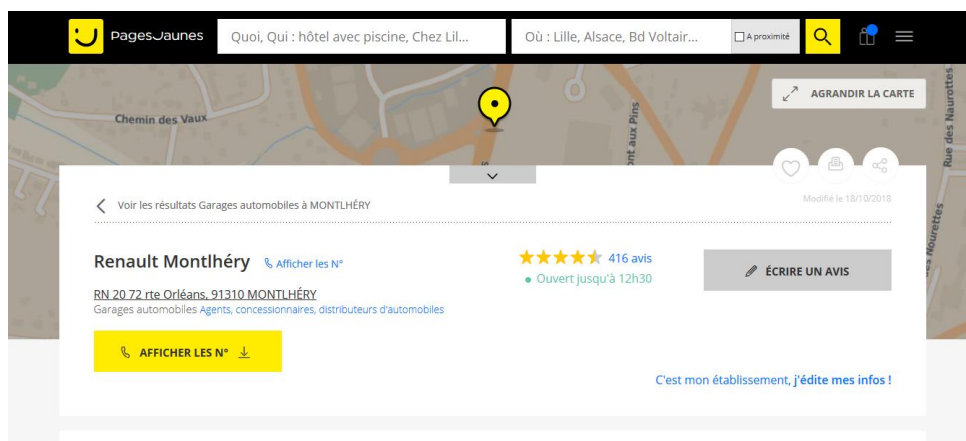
PagesJaunes

Quoi, Qui : hôtel avec piscine, Chez Lil...

Où : Lille, Alsace, Bd Voltair...

A proximité

AGRANDIR LA CARTE

Chemin des Vaux

ont aux Pins

Rue des Naurottes

des Nourettes

Modifié le 18/10/2018

Voir les résultats Garages automobiles à MONTLHÉRY

Renault Montlhéry Afficher les N°

416 avis

Ouvert jusqu'à 12h30

ÉCRIRE UN AVIS

RN 20 72 rte Orléans, 91310 MONTLHÉRY

Garages automobiles Agents, concessionnaires, distributeurs d'automobiles

AFFICHER LES N°

C'est mon établissement, j'édite mes infos !